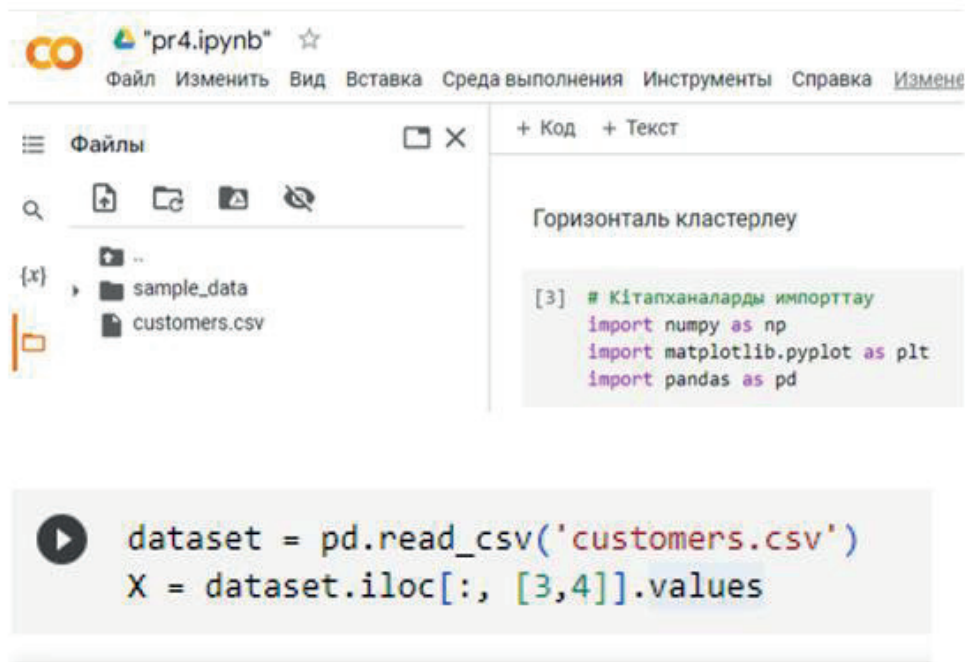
CO "pr4.ipynb" ☆
Файл Изменить Вид Вставка Среда выполнения Инструменты Справка Измене

Файлы

..
sample_data
customers.csv

{x}

+ Код + Текст

Горизонталь кластерлеу

[3] # Кітапханаларды импорттау
import numpy as np
import matplotlib.pyplot as plt
import pandas as pd

dataset = pd.read_csv('customers.csv')
X = dataset.iloc[:, [3,4]].values